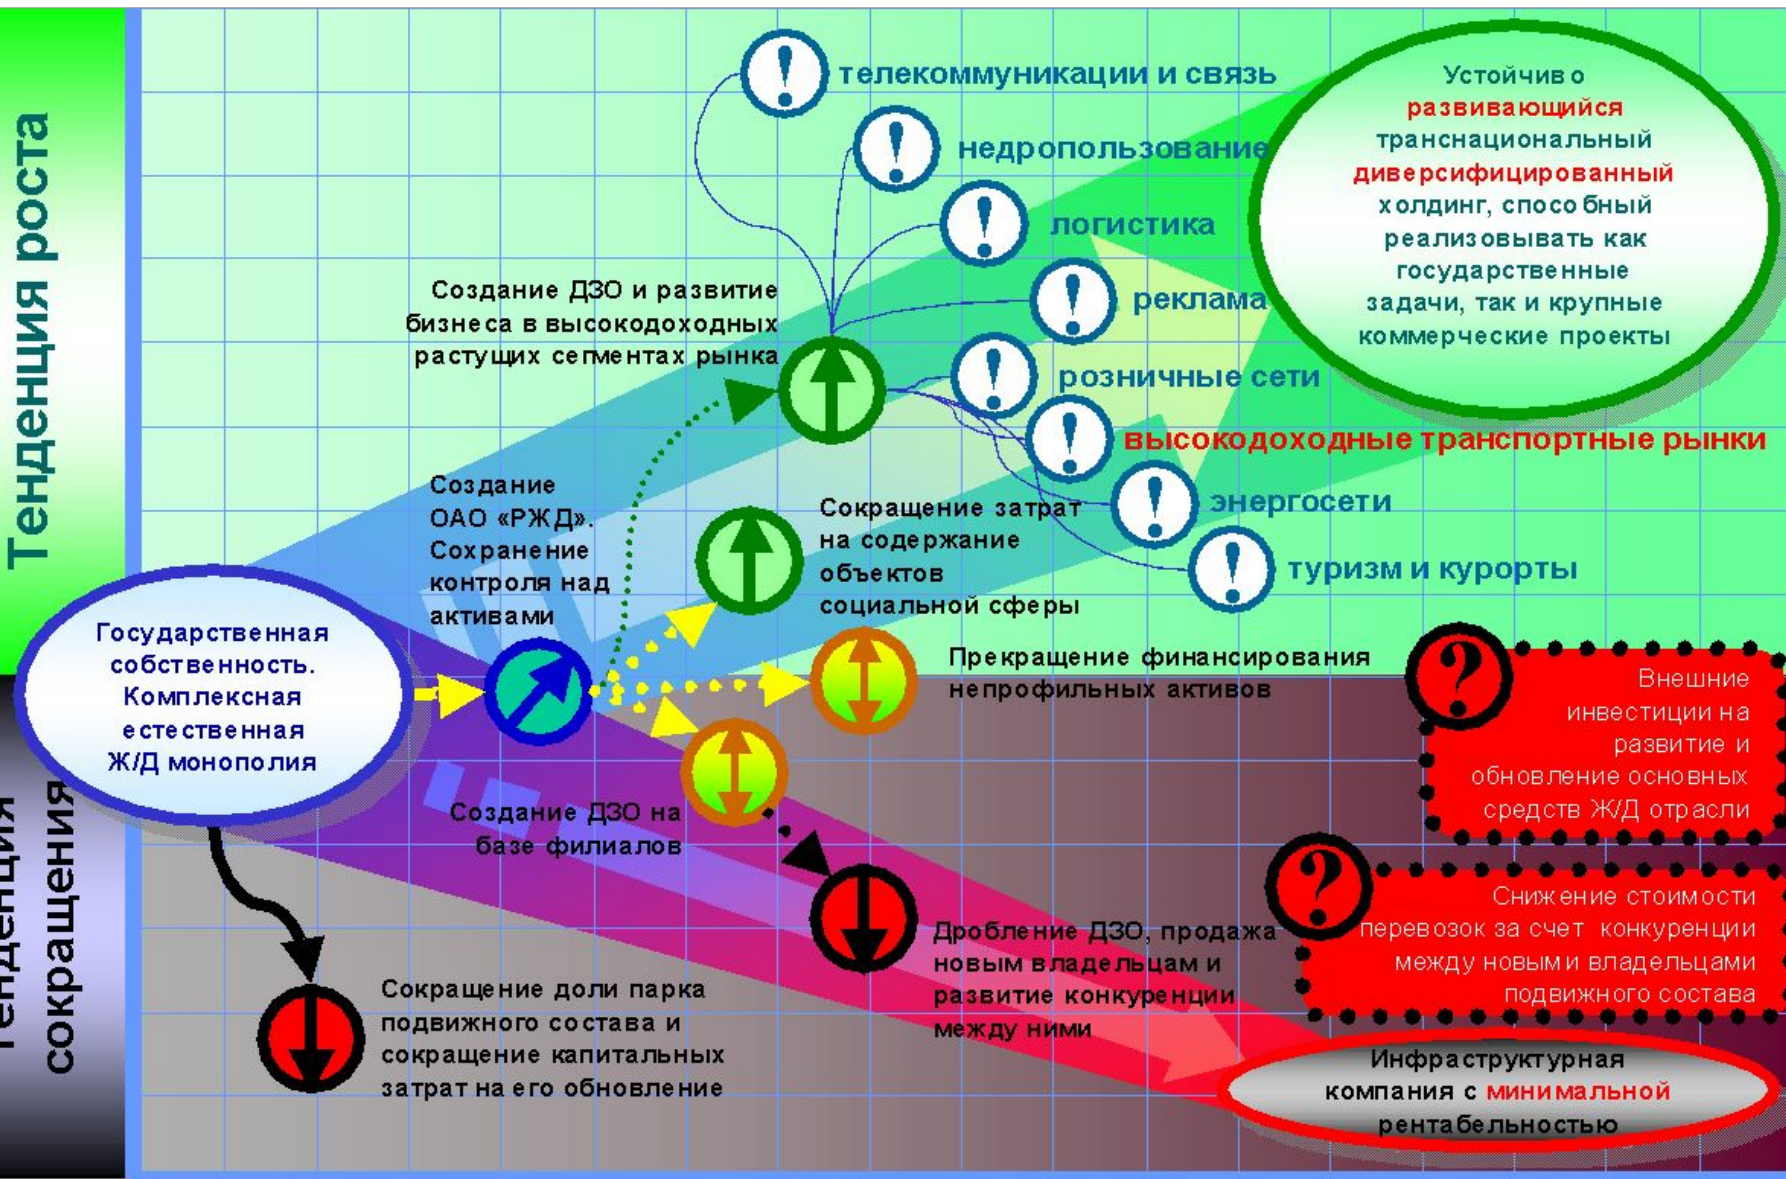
Тенденция роста

Тенденция сокращения

телекоммуникации и связь

недропользование

логистика

реклама

розничные сети

высокодоходные транспортные рынки

энергосети

туризм и курорты

Устойчиво развивающийся транснациональный диверсифицированный холдинг, способный реализовывать как государственные задачи, так и крупные коммерческие проекты

Создание ДЗО и развитие бизнеса в высокодоходных растущих сегментах рынка

Создание ОАО «РЖД». Сохранение контроля над активами

Сокращение затрат на содержание объектов социальной сферы

Государственная собственность. Комплексная естественная Ж/Д монополия

Прекращение финансирования непрофильных активов

Внешние инвестиции на развитие и обновление основных средств Ж/Д отрасли

Создание ДЗО на базе филиалов

Снижение стоимости перевозок за счет конкуренции между новыми владельцами подвижного состава

Дробление ДЗО, продажа новым владельцам и развитие конкуренции между ними

Сокращение доли парка подвижного состава и сокращение капитальных затрат на его обновление

Инфраструктурная компания с минимальной рентабельностью